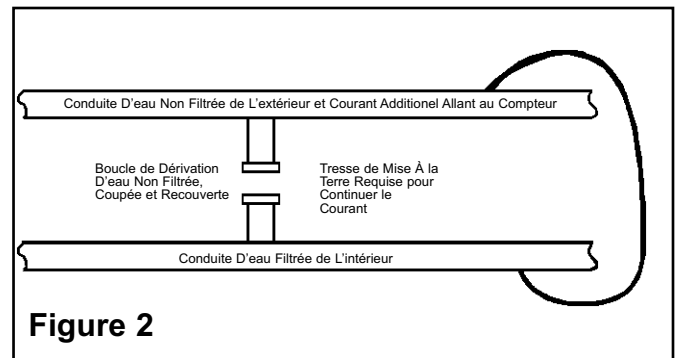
Conduite D’eau Non Filtrée de L’extérieur et Courant Additionel Allant au Compteur

Boucle de Dérivation D’eau Non Filtrée, Coupée et Recouverte

Tresse de Mise À la Terre Requise pour Continuer le Courant

Conduite D’eau Filtrée de L’intérieur

Figure 2